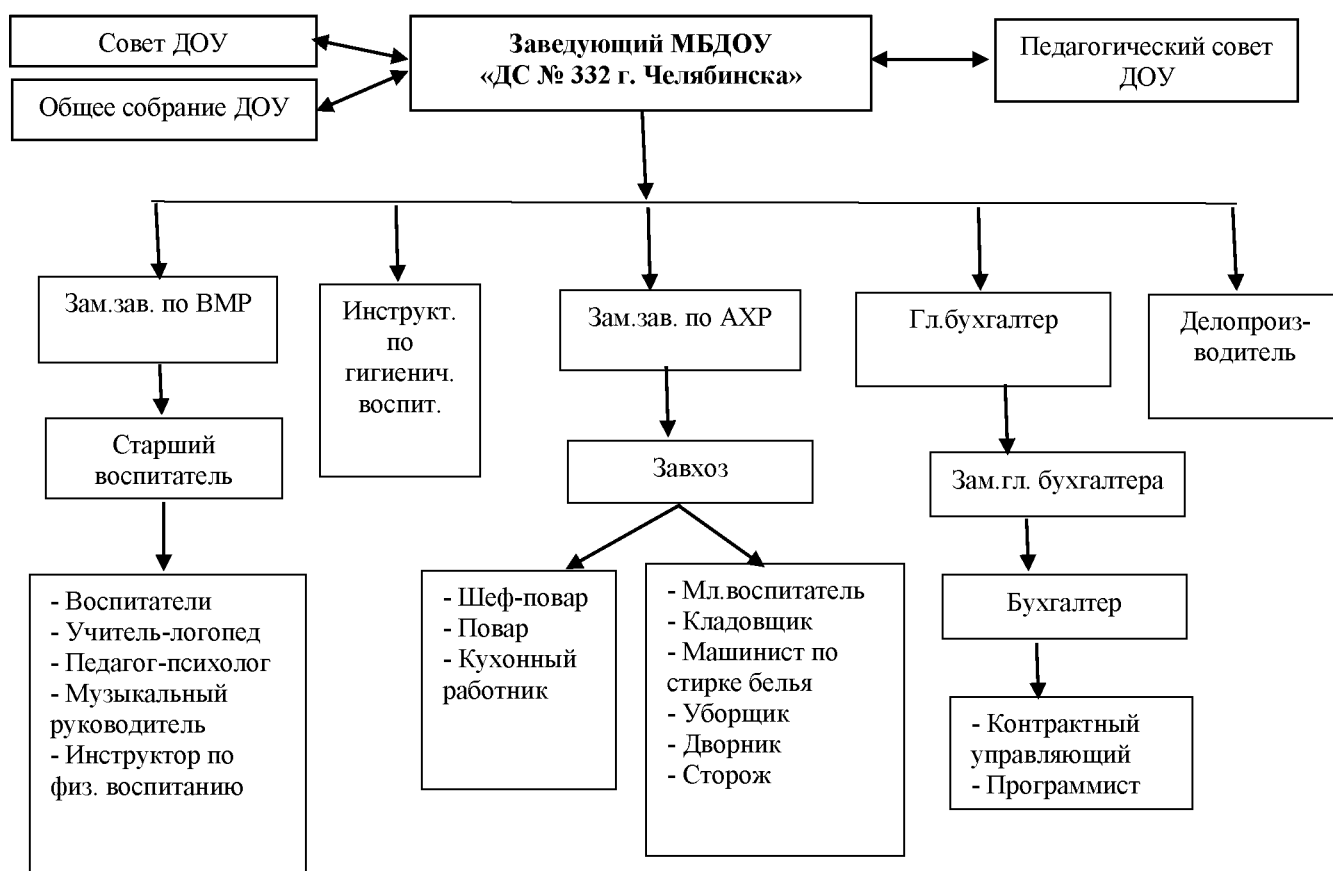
Совет ДОУ

Общее собрание ДОУ

**Заведующий МБДОУ «ДС № 332 г. Челябинска»**

Педагогический совет ДОУ

Зам.зав. по ВМР

Инструкт. по гигиенич. воспит.

Зам.зав. по АХР

Гл.бухгалтер

Делопроизводитель

Старший воспитатель

Завхоз

Зам.гл. бухгалтера

- Воспитатели
- Учитель-логопед
- Педагог-психолог
- Музыкальный руководитель
- Инструктор по физ. воспитанию

- Шеф-повар
- Повар
- Кухонный работник

- Мл.воспитатель
- Кладовщик
- Машинист по стирке белья
- Уборщик
- Дворник
- Сторож

Бухгалтер

- Контрактный управляющий
- Программист